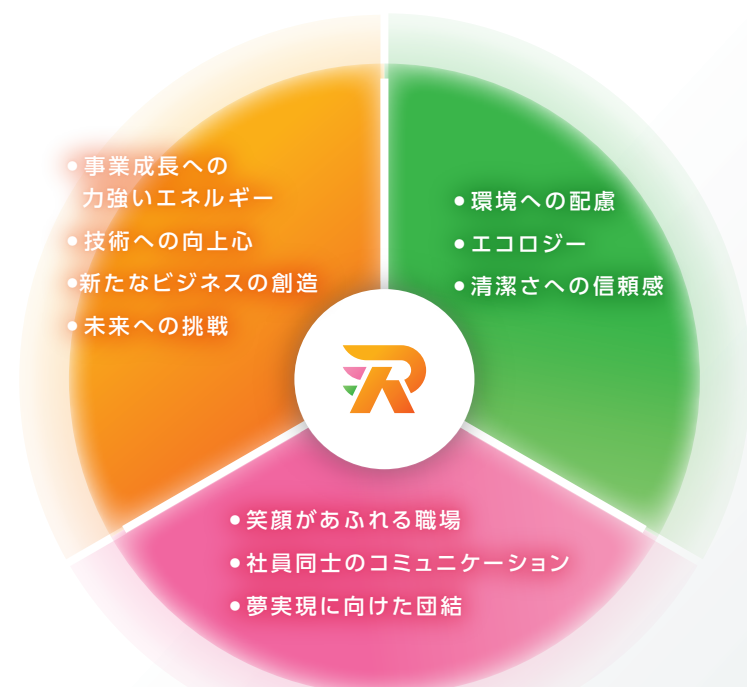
• 事業成長への力強いエネルギー
• 技術への向上心
• 新たなビジネスの創造
• 未来への挑戦

• 環境への配慮
• エコロジー
• 清潔さへの信頼感

• 笑顔があふれる職場
• 社員同士のコミュニケーション
• 夢実現に向けた団結